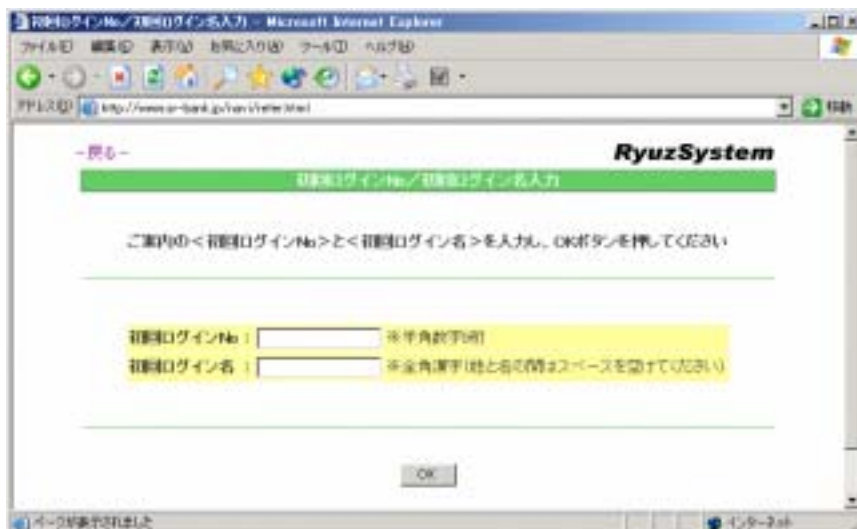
初回ログインNo／初回ログイン名入力 - Microsoft Internet Explorer

ファイル(F) 編集(E) 表示(V) お気に入り(A) ツール(T) ヘルプ(H)

アドレス(D) http://www.w-bank.jp/navi/letter.html

移動

－戻る－

RyuzSystem

初回ログインNo／初回ログイン名入力

ご案内の＜初回ログインNo＞と＜初回ログイン名＞を入力し、OKボタンを押してください

初回ログインNo ：

※半角数字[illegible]桁

初回ログイン名 ：

※全角漢字(姓と名の間はスペースを空けてください)

OK

ページが表示されました

インターネット